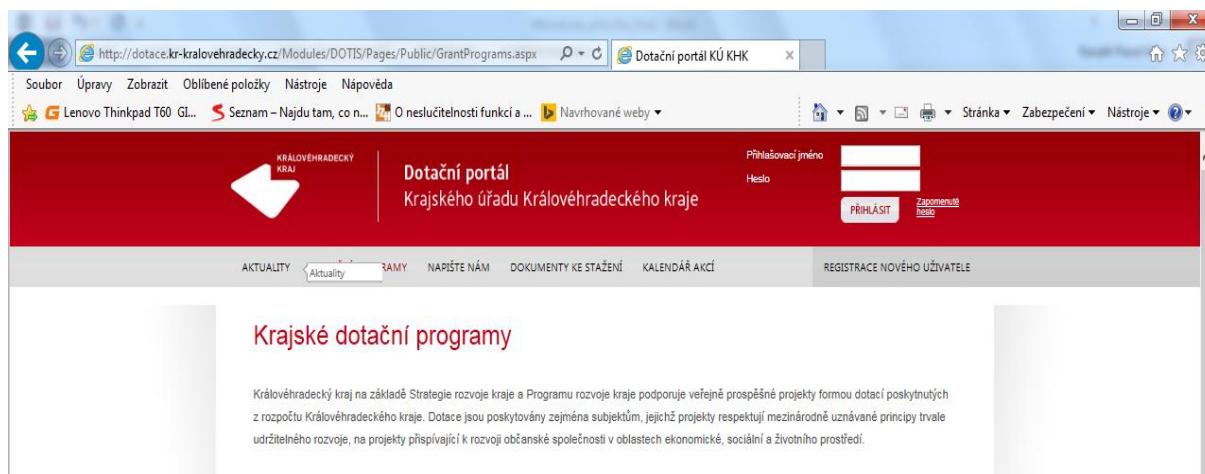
http://dotace.kr-kralovehradecky.cz/Modules/DOTIS/Pages/Public/GrantPrograms.aspx
Dotační portál KÚ KHK ×

Soubor Úpravy Zobrazit Oblíbené položky Nástroje Nápověda

Lenovo Thinkpad T60 GI... Seznam – Najdu tam, co n... O neslučitelnosti funkcí a ... Navrhované weby ▾

Stránka ▾ Zabezpečení ▾ Nástroje ▾

KRÁLOVÉHRADECKÝ KRAJ

Dotační portál
Krajského úřadu Královéhradeckého kraje

Přihlašovací jméno
Heslo
PŘIHLÁSIT
Zapomenuté heslo

AKTUALITY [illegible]RAMY NAPIŠTE NÁM DOKUMENTY KE STAŽENÍ KALENDÁŘ AKCÍ REGISTRACE NOVÉHO UŽIVATELE
Aktuality

Krajské dotační programy

Královéhradecký kraj na základě Strategie rozvoje kraje a Programu rozvoje kraje podporuje veřejně prospěšné projekty formou dotací poskytnutých z rozpočtu Královéhradeckého kraje. Dotace jsou poskytovány zejména subjektům, jejichž projekty respektují mezinárodně uznávané principy trvale udržitelného rozvoje, na projekty přispívající k rozvoji občanské společnosti v oblastech ekonomické, sociální a životního prostředí.